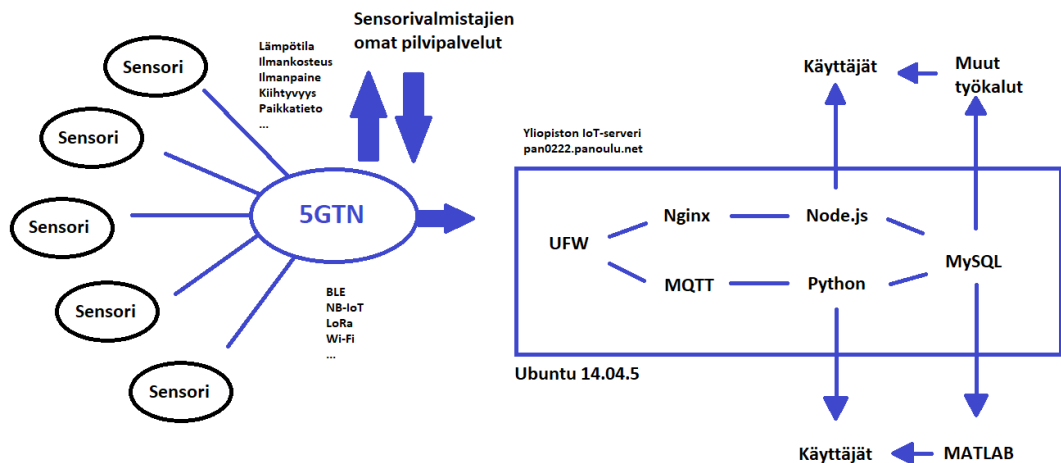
Sensorivalmistajien omat pilvipalvelut

Lämpötila
Ilmankosteus
Ilmanpaine
Kiihtyvyys
Paikkatieto
...

Sensori

Sensori

Sensori

Sensori

Sensori

5GTN

BLE
NB-IoT
LoRa
Wi-Fi
...

Käyttäjät

Muut työkalut

Yliopiston IoT-serveri
pan0222.panoulu.net

UFW

Nginx

Node.js

MQTT

Python

MySQL

Ubuntu 14.04.5

Käyttäjät

MATLAB